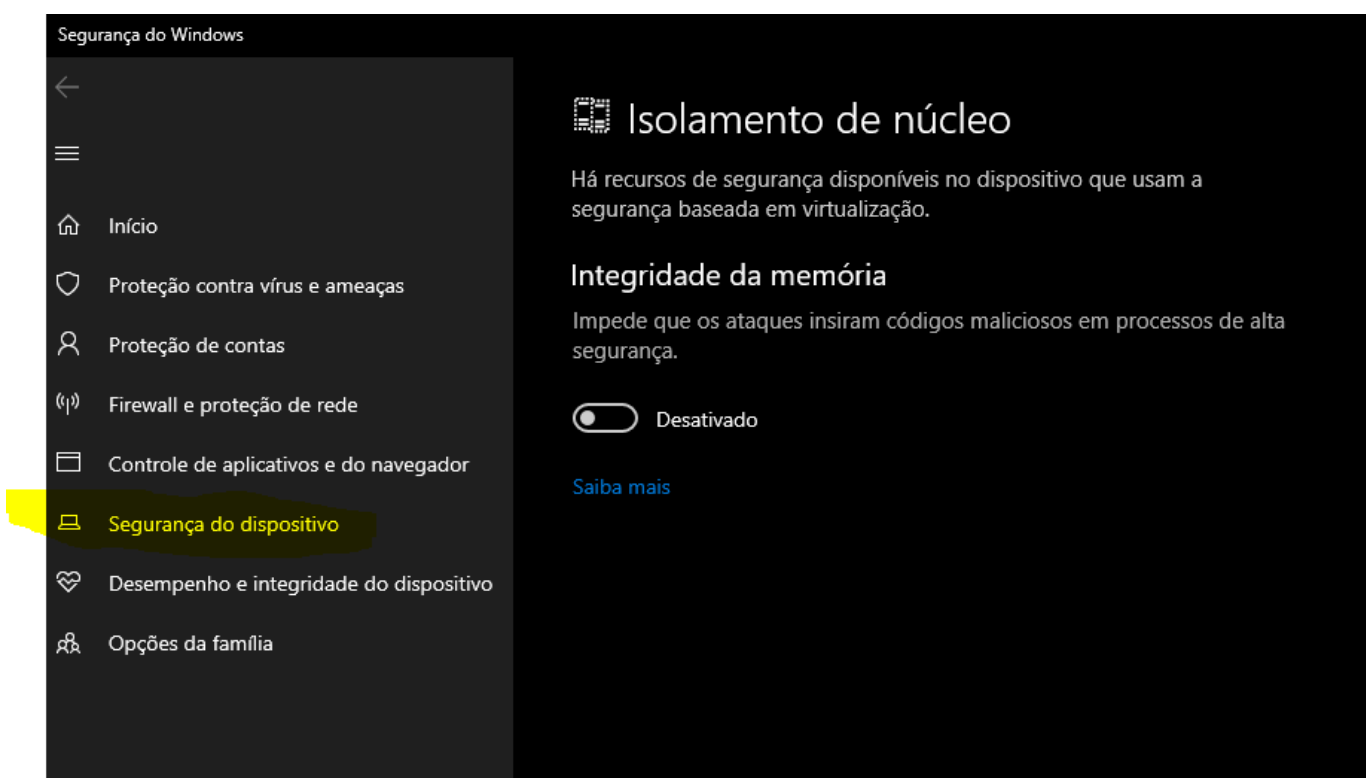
Segurança do Windows

Início

Proteção contra vírus e ameaças

Proteção de contas

Firewall e proteção de rede

Controle de aplicativos e do navegador

Segurança do dispositivo

Desempenho e integridade do dispositivo

Opções da família

Isolamento de núcleo

Há recursos de segurança disponíveis no dispositivo que usam a segurança baseada em virtualização.

Integridade da memória

Impede que os ataques insiram códigos maliciosos em processos de alta segurança.

Desativado

Saiba mais